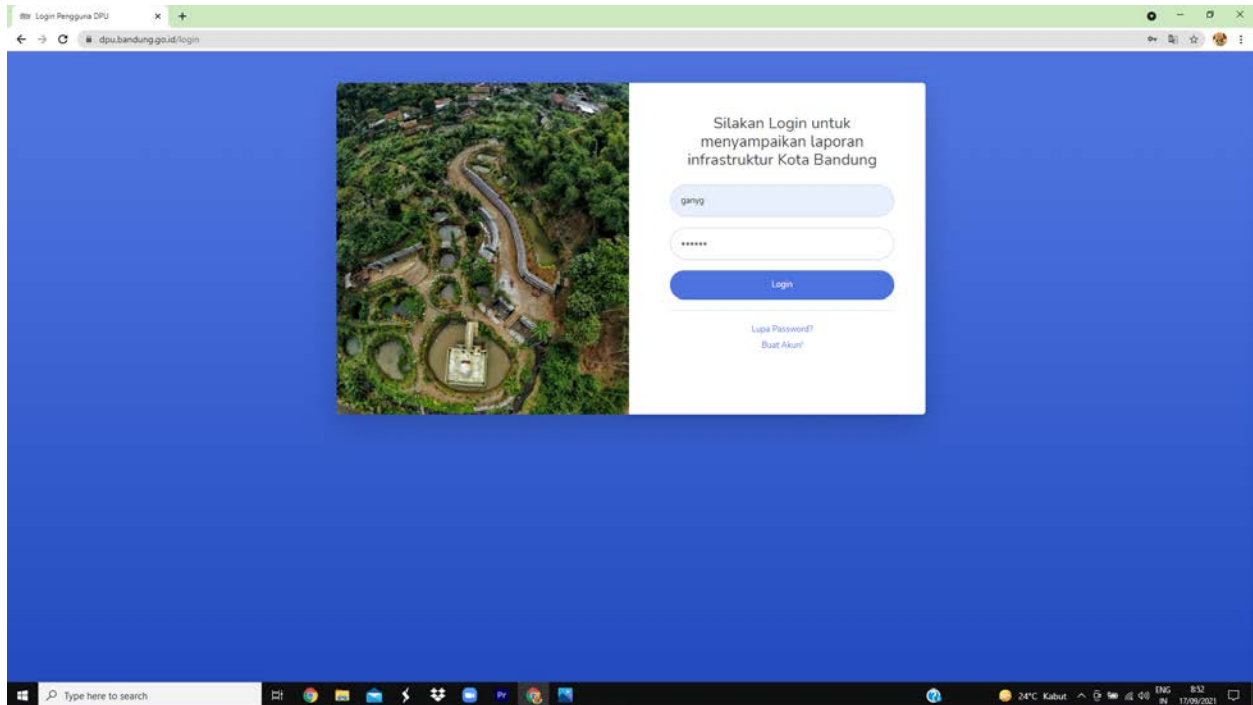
Login Pengguna DPU

dpu.bandung.go.id/login

Silakan Login untuk menyampaikan laporan infrastruktur Kota Bandung

ganyg

••••••

Login

Lupa Password?

Buat Akun!

Type here to search

24°C Kabut

ENG IN

8:52 17/09/2021